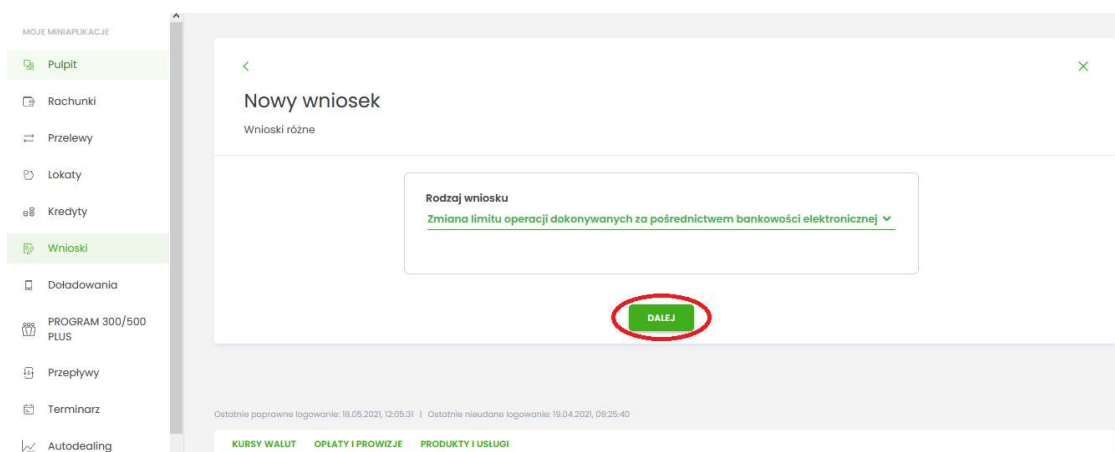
MOJE MINIAPLIKACJE

Pulpit

Rachunki

Przelewy

Lokaty

Kredyty

Wnioski

Doładowania

PROGRAM 300/500 PLUS

Przepływy

Terminarz

Autodealing

<

×

Nowy wniosek

Wnioski różne

Rodzaj wniosku

Zmiana limitu operacji dokonywanych za pośrednictwem bankowości elektronicznej

DALEJ

Ostatnie poprawne logowanie: 18.05.2021, 12:05:31 | Ostatnie nieudane logowanie: 19.04.2021, 09:25:40

KURSY WALUT OPŁATY I PROWIZJE PRODUKTY I USŁUGI